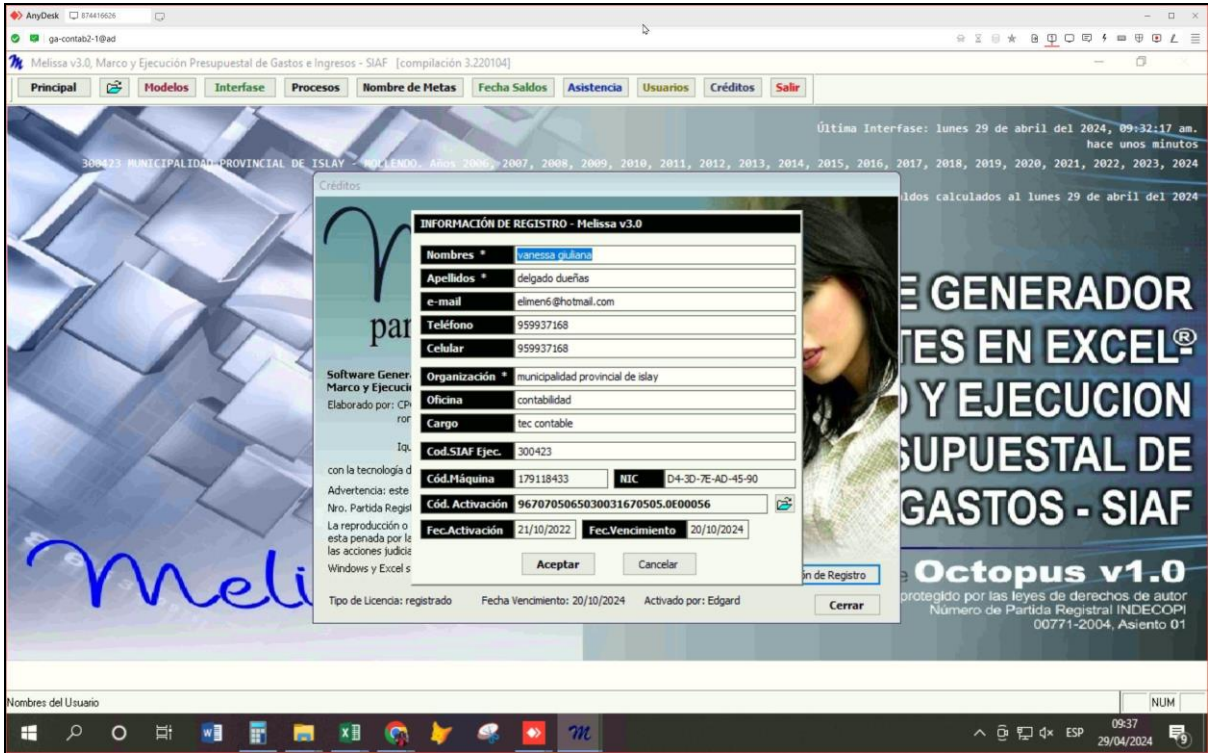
AnyDesk 874416626
ga-contab2-1@ad
Melissa v3.0, Marco y Ejecución Presupuestal de Gastos e Ingresos - SIAF [compilación 3.220104]
Principal | Modelos | Interfase | Procesos | Nombre de Metas | Fecha Saldos | Asistencia | Usuarios | Créditos | Salir

Última Interfase: lunes 29 de abril del 2024, 09:32:17 am.
hace unos minutos
300423 MUNICIPALIDAD PROVINCIAL DE ISLAY - MOLLENDO. Años 2006, 2007, 2008, 2009, 2010, 2011, 2012, 2013, 2014, 2015, 2016, 2017, 2018, 2019, 2020, 2021, 2022, 2023, 2024
ldos calculados al lunes 29 de abril del 2024

Créditos

INFORMACIÓN DE REGISTRO - Melissa v3.0
| Nombres * | vanessa giuliana |
| Apellidos * | delgado dueñas |
| e-mail | elimen6@hotmail.com |
| Teléfono | 959937168 |
| Celular | 959937168 |
| Organización * | municipalidad provincial de islay |
| Oficina | contabilidad |
| Cargo | tec contable |
| Cod.SIAF Ejec. | 300423 |
| Cód.Máquina | 179118433 | NIC | D4-3D-7E-AD-45-90 |
| Cód. Activación | 9670705065030031670505.0E00056 |
| Fec.Activación | 21/10/2022 | Fec.Vencimiento | 20/10/2024 |
Aceptar | Cancelar

par
Software Gener
Marco y Ejecuci
Elaborado por: CP
ror
Iqu
con la tecnología d
Advertencia: este
Nro. Partida Regist
La reproducción o
esta penada por la
las acciones judicia
Windows y Excel s
Meli
ón de Registro
Tipo de Licencia: registrado   Fecha Vencimiento: 20/10/2024   Activado por: Edgard
Cerrar

E GENERADOR
TES EN EXCEL®
Y EJECUCION
SUPUESTAL DE
GASTOS - SIAF
Octopus v1.0
protegido por las leyes de derechos de autor
Número de Partida Registral INDECOPI
00771-2004, Asiento 01

Nombres del Usuario
NUM
ESP 09:37 29/04/2024